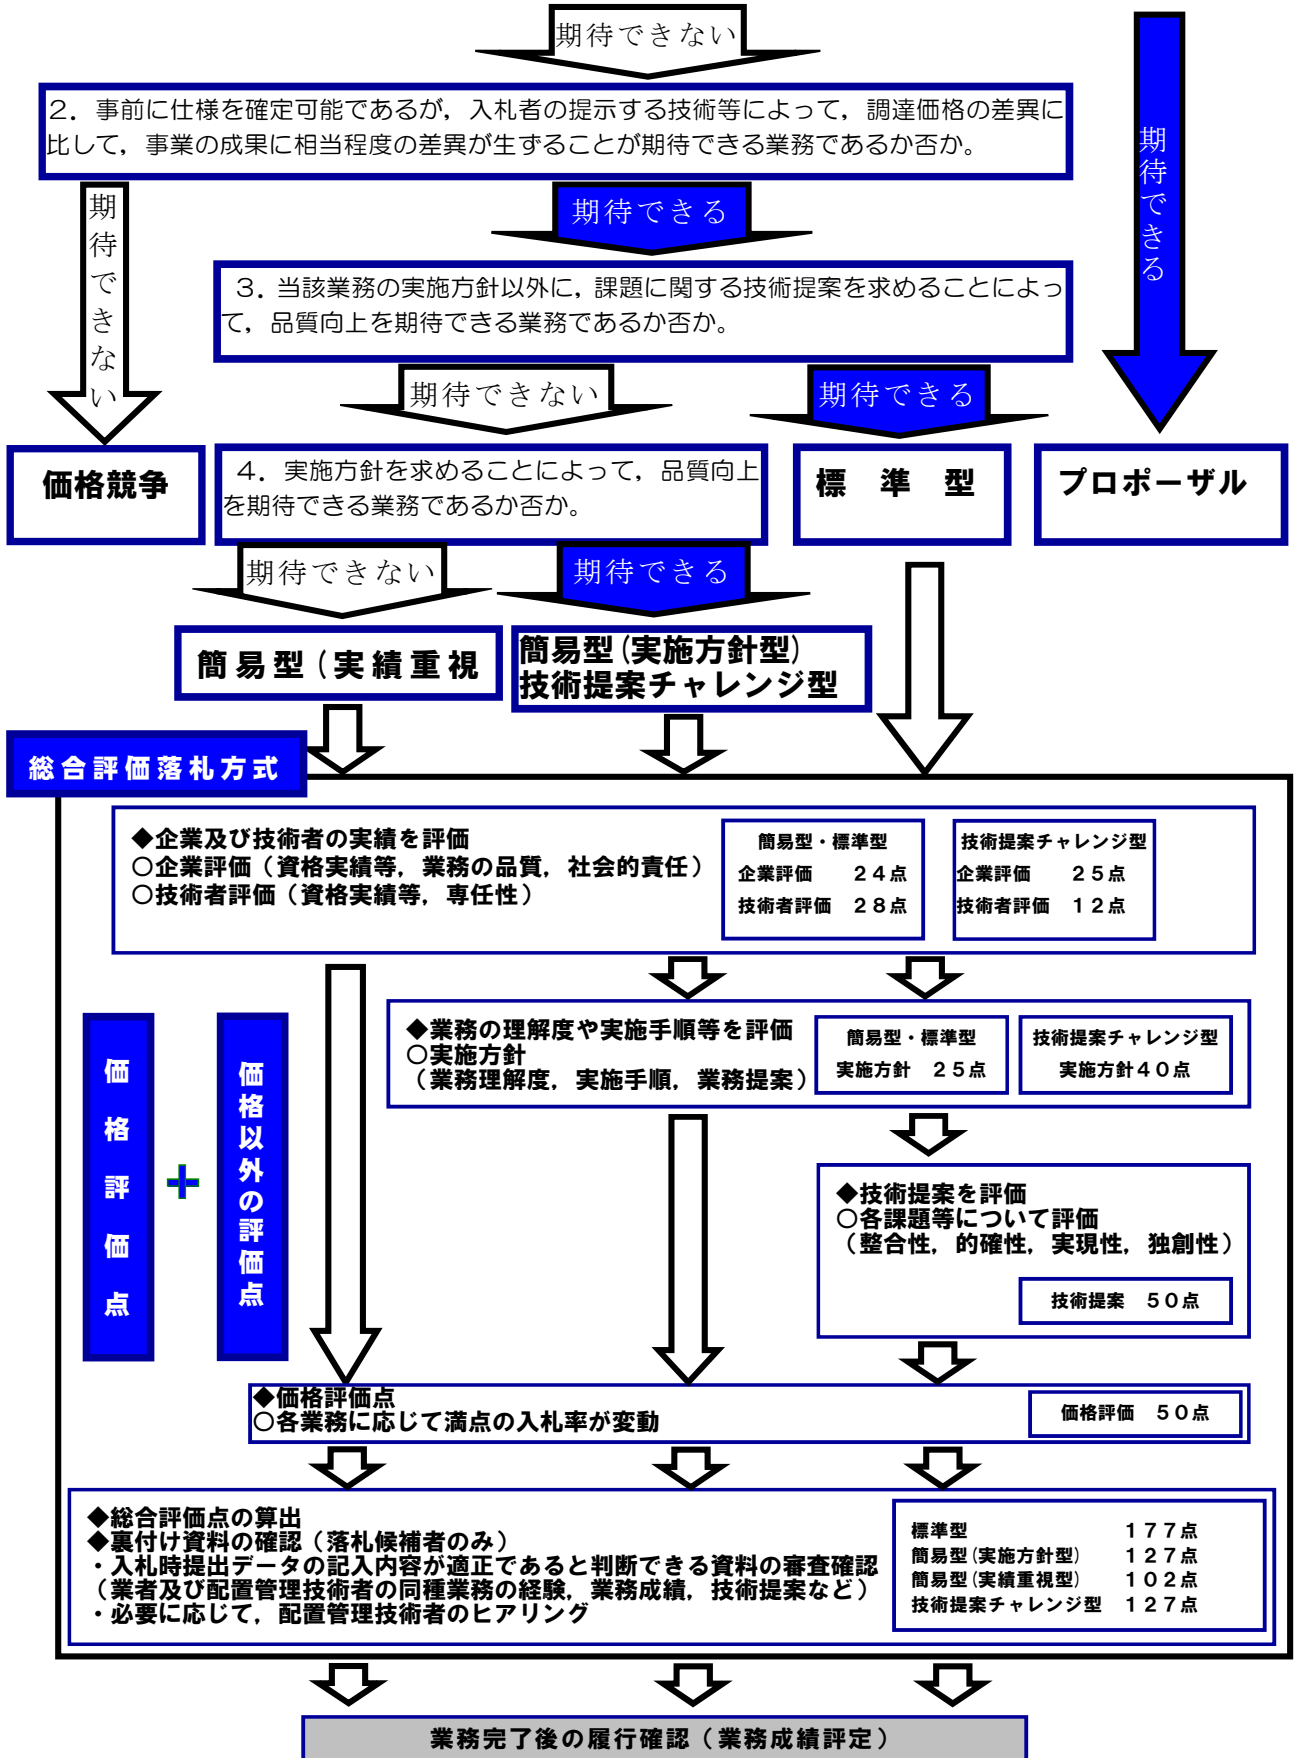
期待できない

2．事前に仕様を確定可能であるが，入札者の提示する技術等によって，調達価格の差異に比して，事業の成果に相当程度の差異が生ずることが期待できる業務であるか否か。

期待できる

期待できない

期待できる

3．当該業務の実施方針以外に，課題に関する技術提案を求めることによって，品質向上を期待できる業務であるか否か。

期待できない

期待できる

価格競争

4．実施方針を求めることによって，品質向上を期待できる業務であるか否か。

標 準 型

プロポーザル

期待できない

期待できる

簡易型（実績重視

簡易型（実施方針型）
技術提案チャレンジ型

総合評価落札方式

◆企業及び技術者の実績を評価
○企業評価（資格実績等，業務の品質，社会的責任）
○技術者評価（資格実績等，専任性）

| 簡易型・標準型 | |
|---|---|
| 企業評価 | ２４点 |
| 技術者評価 | ２８点 |

| 技術提案チャレンジ型 | |
|---|---|
| 企業評価 | ２５点 |
| 技術者評価 | １２点 |

価格評価点

＋

価格以外の評価点

◆業務の理解度や実施手順等を評価
○実施方針
（業務理解度，実施手順，業務提案）

| 簡易型・標準型 |
|---|
| 実施方針 ２５点 |

| 技術提案チャレンジ型 |
|---|
| 実施方針４０点 |

◆技術提案を評価
○各課題等について評価
（整合性，的確性，実現性，独創性）

技術提案 ５０点

◆価格評価点
○各業務に応じて満点の入札率が変動

価格評価 ５０点

◆総合評価点の算出
◆裏付け資料の確認（落札候補者のみ）
・入札時提出データの記入内容が適正であると判断できる資料の審査確認
（業者及び配置管理技術者の同種業務の経験，業務成績，技術提案など）
・必要に応じて，配置管理技術者のヒアリング

| 標準型 | １７７点 |
|---|---|
| 簡易型（実施方針型） | １２７点 |
| 簡易型（実績重視型） | １０２点 |
| 技術提案チャレンジ型 | １２７点 |

業務完了後の履行確認（業務成績評定）